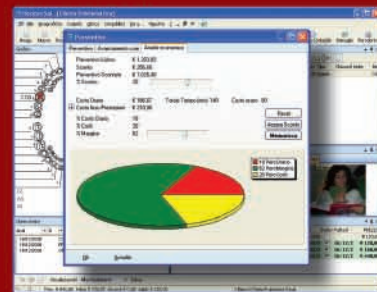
Preventivo

Preventivo | Avanzamento cure | Analisi economica

Preventivo Listino € 1.203,00
Sconto € 205,00
Preventivo Scontato € 1.035,00
% Sconto 20

Costo Orario € 100,00
Tempo Totale (min) 140
Costo orario 60
Costo Assoluto Preventivo € 233,00

% Costo Orario 10
% Costi 20
% Margine 70

Ricalc
Azzera Sconto
Memorizza

% Preventivo
% Rendimento
% Fornitori

Ok
Annulla